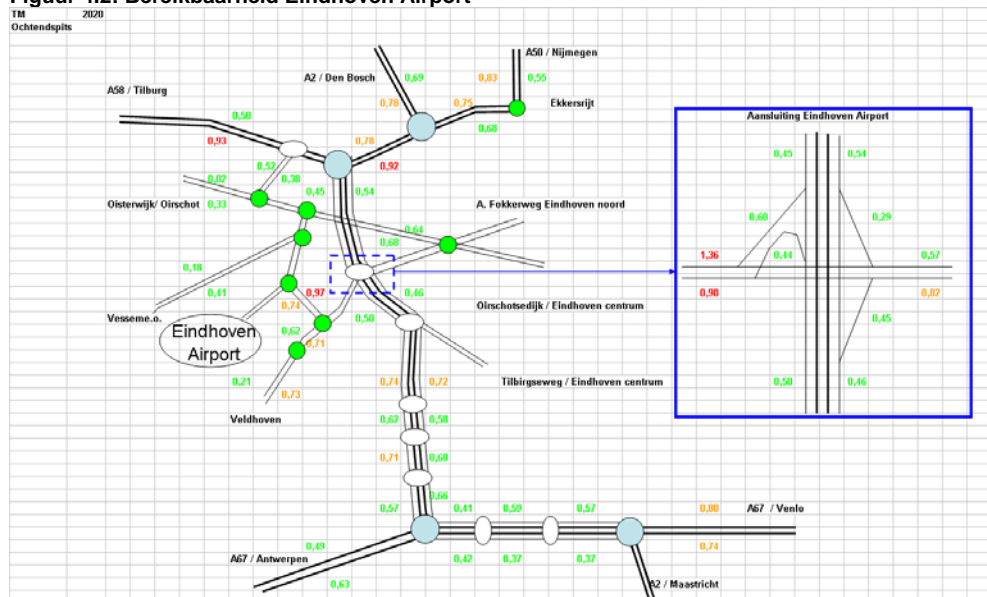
Figuur 4.2: Bereikbaarheid Eindhoven Airport
TM 2020
Ochtendspits

A50 / Nijmegen
A2 / Den Bosch
0,69
0,83
0,55
0,78
0,75
Ekkersrijt
A58 / Tilburg
0,50
0,68
0,93
0,78
0,52
0,38
0,92
0,02
0,45
0,54
Oisterwijk/ Oirschot
0,33
A. Fokkerweg Eindhoven noord
0,64
0,68
0,18
0,41
0,74
0,97
0,46
Oirschotsedijk / Eindhoven centrum
Vesseme.o.
0,50
Eindhoven Airport
0,62
0,71
0,21
0,74
0,72
Tilbirgseweg / Eindhoven centrum
0,73
Veldhoven
0,62
0,58
0,71
0,68
0,66
0,57
0,41
0,59
0,57
0,80
A67 / Venlo
0,49
0,74
A67 / Antwerpen
0,42
0,37
0,37
0,63
A2 / Maastricht

Aansluiting Eindhoven Airport
0,45
0,54
0,60
0,29
1,36
0,44
0,57
0,98
0,82
0,45
0,50
0,46